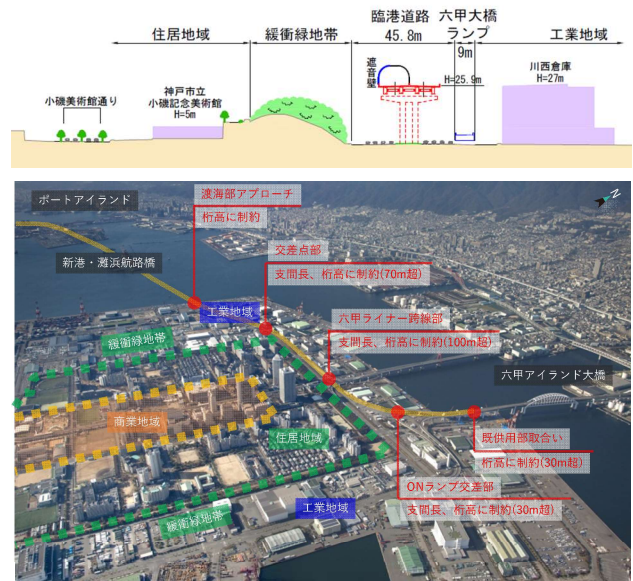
住居地域

緩衝緑地帯

臨港道路 45.8m

六甲大橋 ランプ 9m

工業地域

小磯美術館通り

神戸市立 小磯記念美術館 H=5m

遮音壁

H=25.9m

川西倉庫 H=27m

ポートアイランド

渡海部アプローチ

桁高に制約

新港・灘浜航路橋

交差点部

支間長、桁高に制約(70m超)

工業地域

緩衝緑地帯

六甲ライナー跨線部

支間長、桁高に制約(100m超)

六甲アイランド大橋

商業地域

住居地域

既供用部取合い

桁高に制約(30m超)

ONランプ交差部

支間長、桁高に制約(30m超)

緩衝緑地帯

工業地域